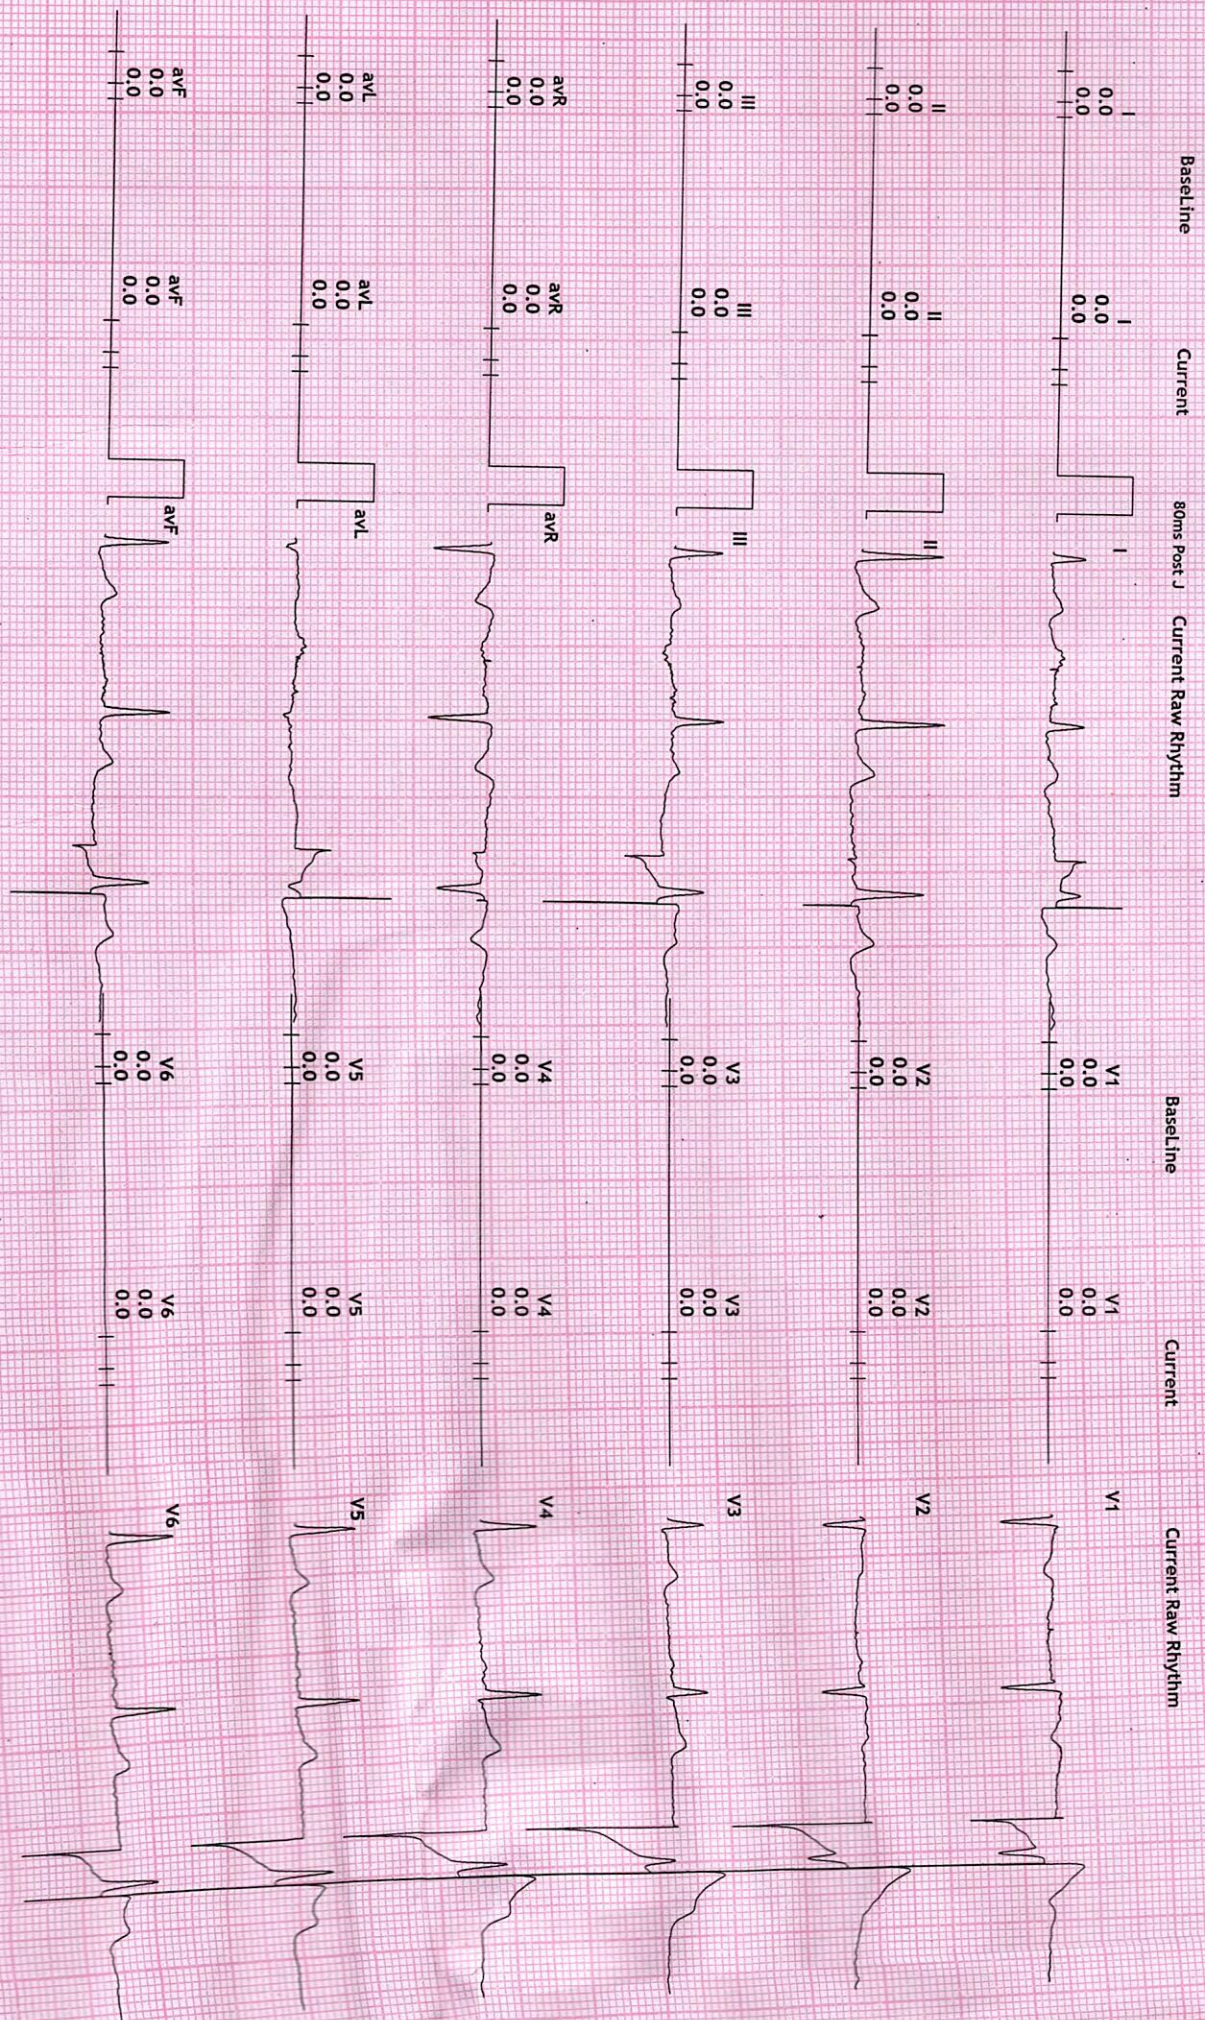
BaseLine

I
0.0
0.0

II
0.0
0.0

III
0.0
0.0

avR
0.0
0.0

avL
0.0
0.0

avF
0.0
0.0

Current

I
0.0
0.0

II
0.0
0.0

III
0.0
0.0

avR
0.0
0.0

avL
0.0
0.0

avF
0.0
0.0

80ms Post J

Current Raw Rhythm

I

II

III

avR

avL

avF

BaseLine

V1
0.0
0.0

V2
0.0
0.0

V3
0.0
0.0

V4
0.0
0.0

V5
0.0
0.0

V6
0.0
0.0

Current

V1
0.0
0.0

V2
0.0
0.0

V3
0.0
0.0

V4
0.0
0.0

V5
0.0
0.0

V6
0.0
0.0

Current Raw Rhythm

V1

V2

V3

V4

V5

V6